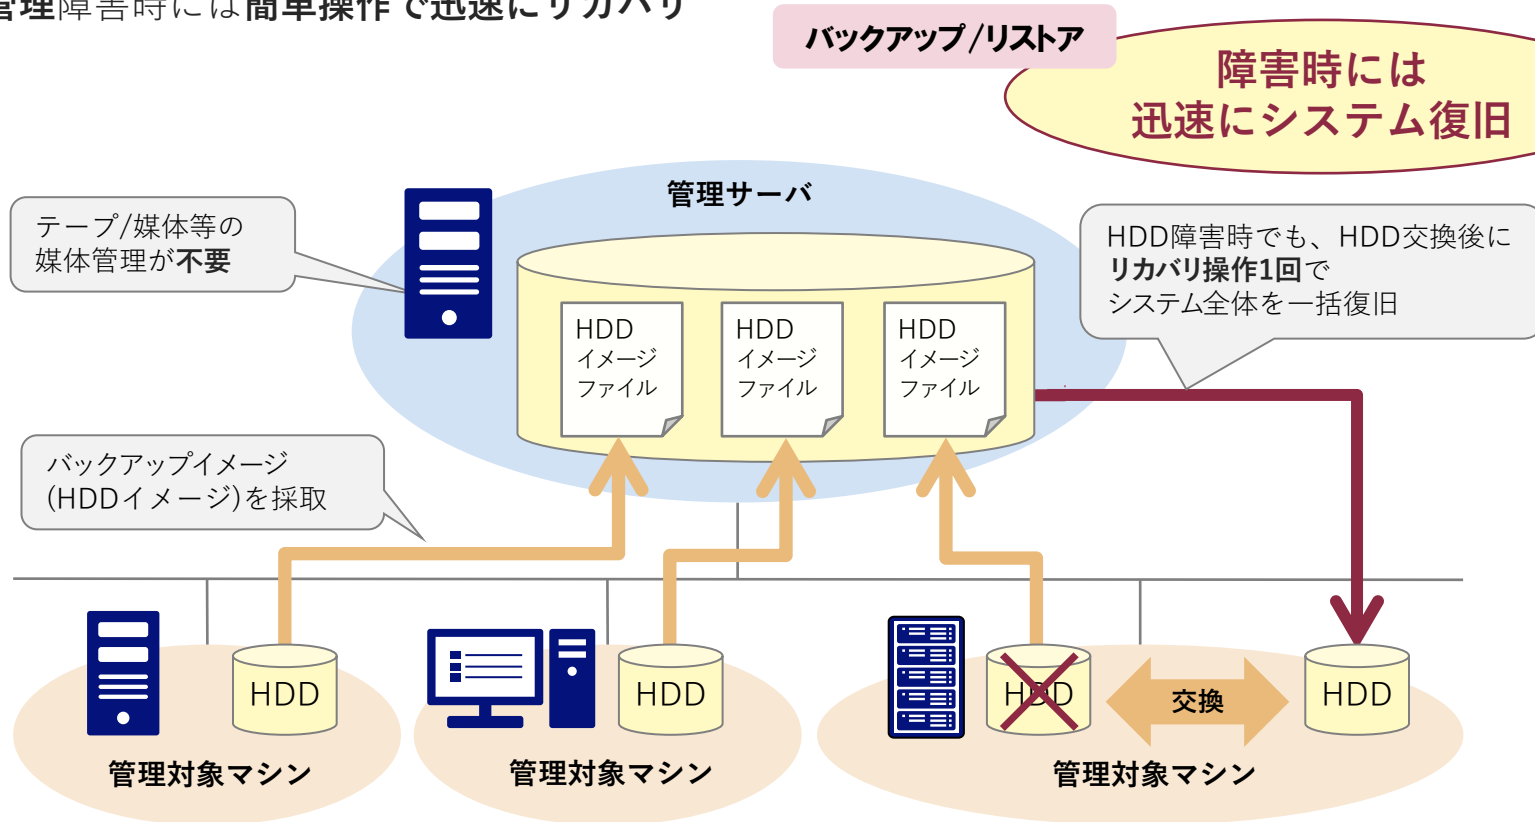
管理障害時には簡単操作で迅速にリカバリ

バックアップ/リストア

障害時には
迅速にシステム復旧

管理サーバ

テープ/媒体等の
媒体管理が不要

HDD
イメージ
ファイル

HDD
イメージ
ファイル

HDD
イメージ
ファイル

HDD障害時でも、HDD交換後に
リカバリ操作1回で
システム全体を一括復旧

バックアップイメージ
(HDDイメージ)を採取

HDD

管理対象マシン

HDD

管理対象マシン

HDD

交換

HDD

管理対象マシン